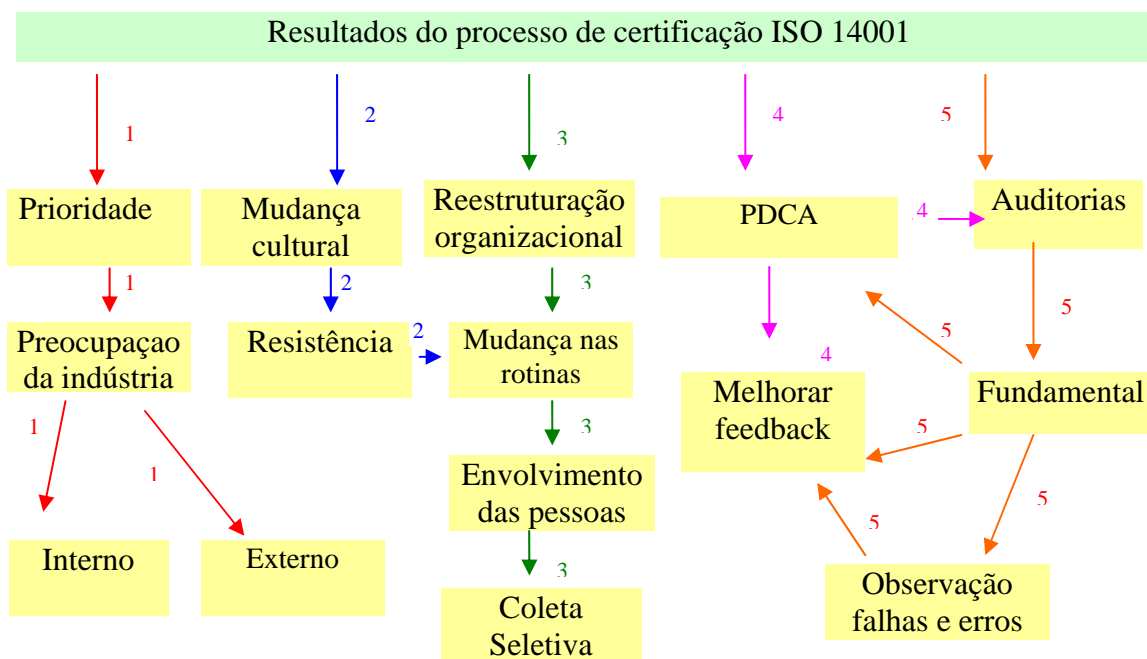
Resultados do processo de certificação ISO 14001

1

2

3

4

5

Prioridade

Mudança cultural

Reestruturação organizacional

PDCA

4

Auditorias

1

2

3

5

5

Preocupaçao da indústria

Resistência

2

Mudança nas rotinas

4

Melhorar feedback

Fundamental

1

1

3

5

Interno

Externo

Envolvimento das pessoas

5

5

3

Coleta Seletiva

Observação falhas e erros